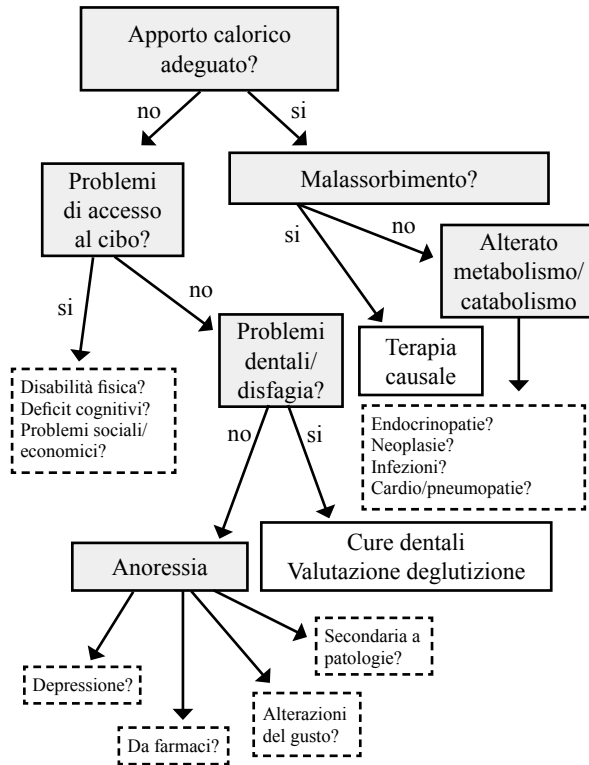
Apporto calorico adeguato?

no

si

Problemi di accesso al cibo?

Malassorbimento?

si

no

si

no

Alterato metabolismo/ catabolismo

Problemi dentali/ disfagia?

Terapia causale

Disabilità fisica?
Deficit cognitivi?
Problemi sociali/ economici?

Endocrinopatie?
Neoplasie?
Infezioni?
Cardio/pneumopatie?

no

si

Anoressia

Cure dentali
Valutazione deglutizione

Secondaria a patologie?

Depressione?

Alterazioni del gusto?

Da farmaci?